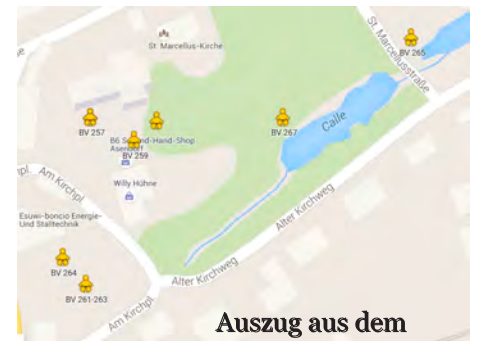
St. Marcellus-Kirche

St. Marcellusstraße

BV 265

BV 257

B6 Second-Hand-Shop Asendorf

BV 259

BV 267

Calle

Willy Hühne

Am Kirchpl

Esuwi-boncio Energie- Und Stalltechnik

Alter Kirchweg

Alter Kirchweg

BV 264

BV 261-263

Am Kirchpl

Auszug aus dem